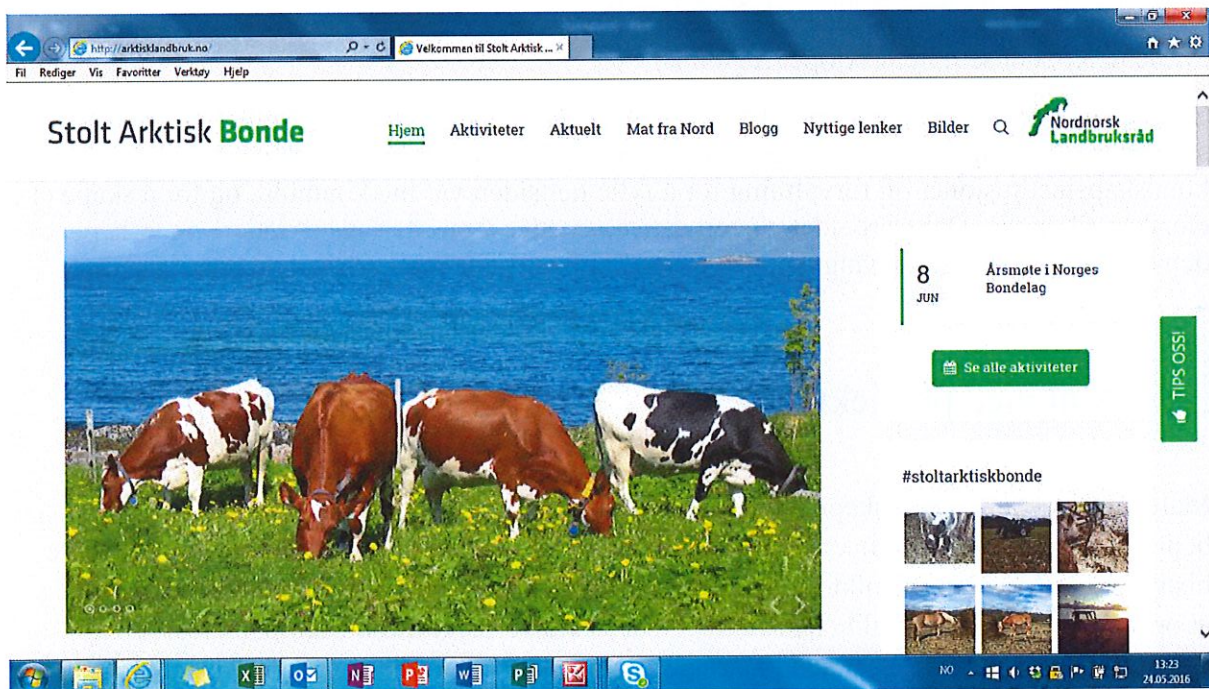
http://arktisklandbruk.no/
Velkommen til Stolt Arktisk ...
Fil Rediger Vis Favoritter Verktøy Hjelp

Stolt Arktisk Bonde

Hjem Aktiviteter Aktuelt Mat fra Nord Blogg Nyttige lenker Bilder

Nordnorsk Landbruksråd

8 JUN
Årsmøte i Norges Bondelag

Se alle aktiviteter

TIPS OSS!

#stoltarktiskbonde

NO
13:23
24.05.2016